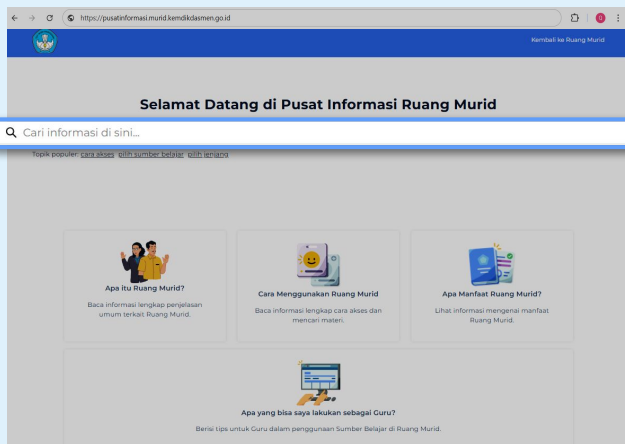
https://pusatinformasi.murid.kemdikdasmen.go.id

Kembali ke Ruang Murid

Selamat Datang di Pusat Informasi Ruang Murid

Cari informasi di sini...

Topik populer: cara akses pilih sumber belajar pilih jenjang

Apa itu Ruang Murid?

Baca informasi lengkap penjelasan umum terkait Ruang Murid.

Cara Menggunakan Ruang Murid

Baca informasi lengkap cara akses dan mencari materi.

Apa Manfaat Ruang Murid?

Lihat informasi mengenai manfaat Ruang Murid.

Apa yang bisa saya lakukan sebagai Guru?

Berisi tips untuk Guru dalam penggunaan Sumber Belajar di Ruang Murid.